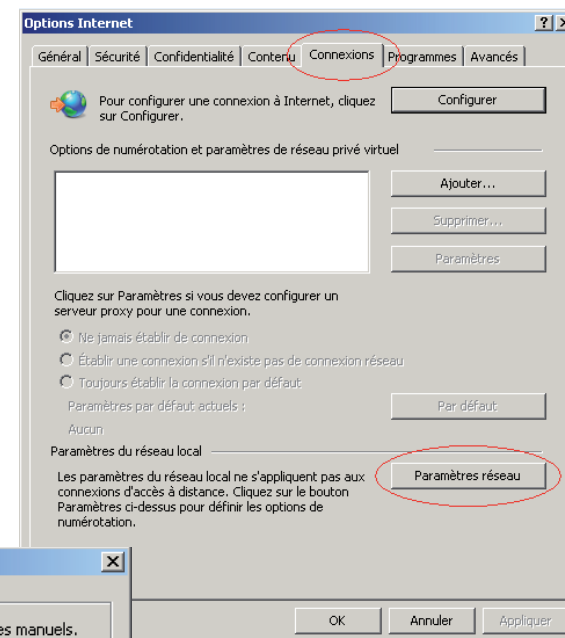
Options Internet

? X

Général | Sécurité | Confidentialité | Contenu | Connexions | Programmes | Avancés

Pour configurer une connexion à Internet, cliquez sur Configurer.

Configurer

Options de numérotation et paramètres de réseau privé virtuel

Ajouter...

Supprimer...

Paramètres

Cliquez sur Paramètres si vous devez configurer un serveur proxy pour une connexion.

Ne jamais établir de connexion

Établir une connexion s'il n'existe pas de connexion réseau

Toujours établir la connexion par défaut

Paramètres par défaut actuels :

Aucun

Par défaut

Paramètres du réseau local

Les paramètres du réseau local ne s'appliquent pas aux connexions d'accès à distance. Cliquez sur le bouton Paramètres ci-dessus pour définir les options de numérotation.

Paramètres réseau

X

es manuels.

OK

Annuler

Appliquer